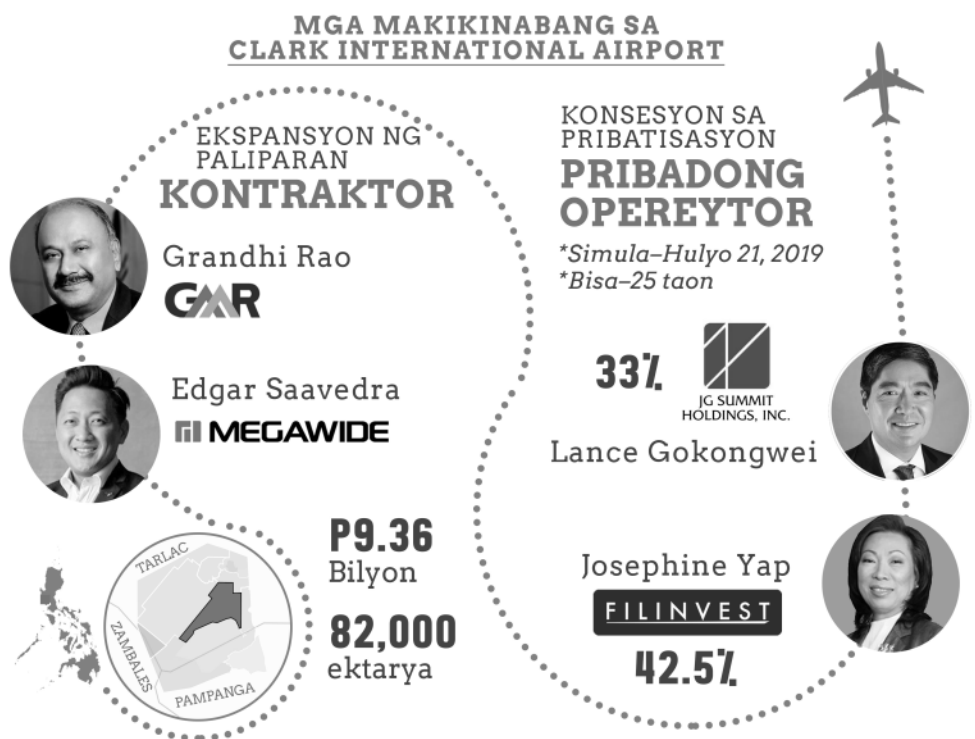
MGA MAKIKINABANG SA
CLARK INTERNATIONAL AIRPORT

EKSPANSYON NG PALIPARAN
KONTRAKTOR

Grandhi Rao
GMR

Edgar Saavedra
MEGAWIDE

TARLAC
ZAMBALES
PAMPANGA

P9.36
Bilyon

82,000
ektarya

KONSESYON SA PRIBATISASYON
PRIBADONG OPEREYTOR
*Simula–Hulyo 21, 2019
*Bisa–25 taon

33%
JG SUMMIT HOLDINGS, INC.
Lance Gokongwei

Josephine Yap
FILINVEST
42.5%